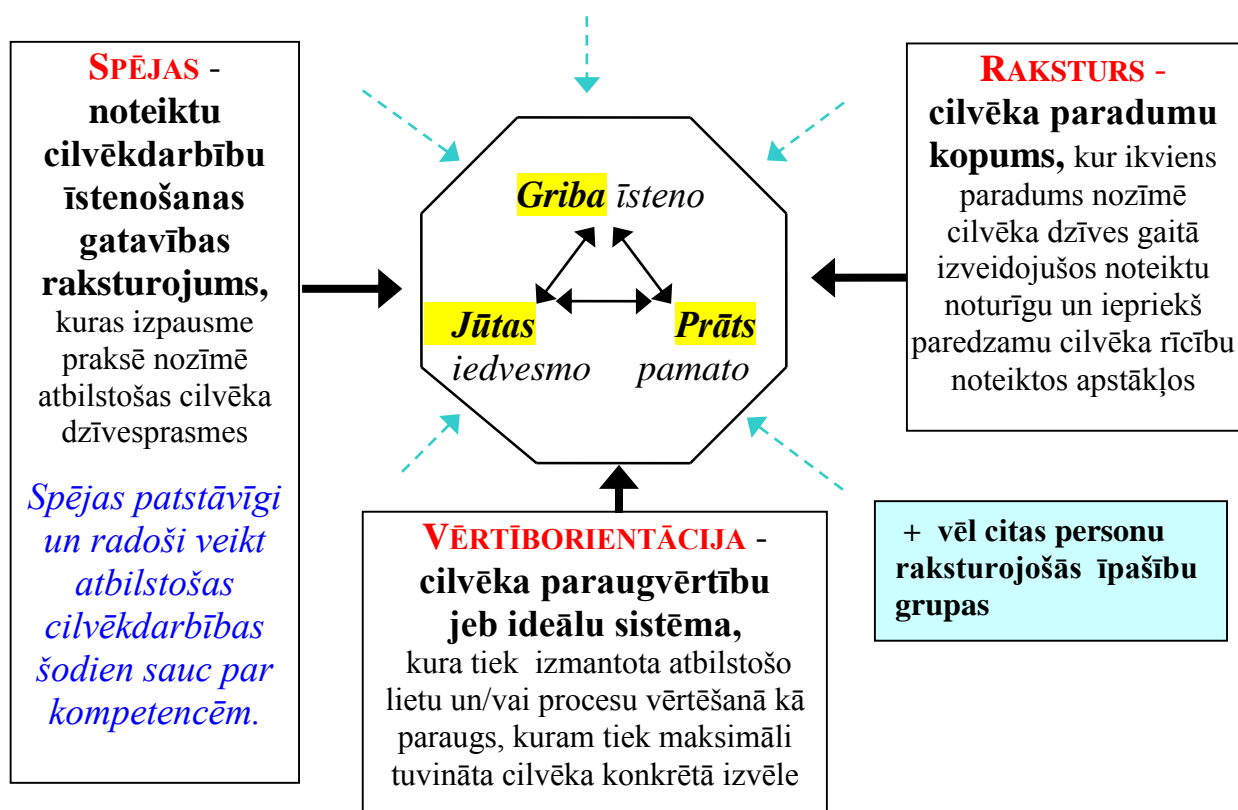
SPĒJAS - noteiktu cilvēkdarbību īstenošanas gatavības raksturojums, kuras izpausme praksē nozīmē atbilstošas cilvēka dzīvesprasmes

Spējas patstāvīgi un radoši veikt atbilstošas cilvēkdarbības šodien sauc par kompetencēm.

Griba īsteno

Jūtas iedvesmo

Prāts pamato

RAKSTURS - cilvēka paradumu kopums, kur ikviens paradums nozīmē cilvēka dzīves gaitā izveidojušos noteiktu noturīgu un iepriekš paredzamu cilvēka rīcību noteiktos apstākļos

VĒRTĪBORIENTĀCIJA - cilvēka paraugvērtību jeb ideālu sistēma, kura tiek izmantota atbilstošo lietu un/vai procesu vērtēšanā kā paraugs, kuram tiek maksimāli tuvināta cilvēka konkrētā izvēle

+ vēl citas personu raksturojošās īpašību grupas